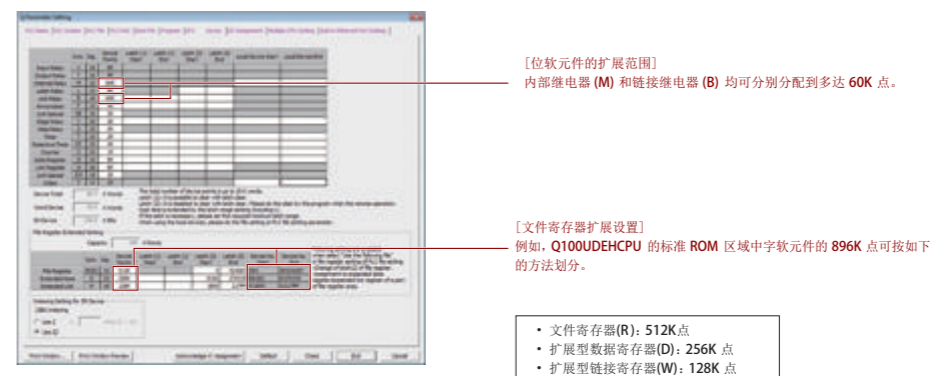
[位软元件的扩展范围]
内部继电器 (M) 和链接继电器 (B) 均可分别分配到多达 60K 点。

[文件寄存器扩展设置]
例如，Q100UDEHCPU 的标准 ROM 区域中软元件的 896K 点可按如下的方法划分。

• 文件寄存器(R)：512K点
• 扩展型数据寄存器(D)：256K 点
• 扩展型链接寄存器(W)：128K 点